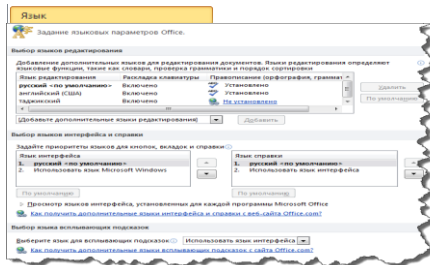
Язык

Задание языковых параметров Office.

Выбор языков редактирования

Добавление дополнительных языков для редактирования документов. Языки редактирования определяют языковые функции, такие как словари, проверка грамматики и порядок сортировки

| Язык редактирования | Раскладка клавиатуры | Правописание (орфография, граммат |
|---|---|---|
| русский <по умолчанию> | Включено | Установлено |
| английский (США) | Включено | Установлено |
| таджикский | Включено | Не установлено |

Удалить

По умолчанию

[Добавьте дополнительные языки редактирования] Добавить

Выбор языков интерфейса и справки

Задайте приоритеты языков для кнопок, вкладок и справки

| Язык интерфейса |
|---|
| 1. русский <по умолчанию> |
| 2. Использовать язык Microsoft Windows |

| Язык справки |
|---|
| 1. русский <по умолчанию> |
| 2. Использовать язык интерфейса |

По умолчанию

По умолчанию

Просмотр языков интерфейса, установленных для каждой программы Microsoft Office

Как получить дополнительные языки интерфейса и справки с веб-сайта Office.com?

Выбор языка всплывающих подсказок

Выберите язык для всплывающих подсказок: Использовать язык интерфейса

Как получить дополнительные языки всплывающих подсказок с сайта Office.com?